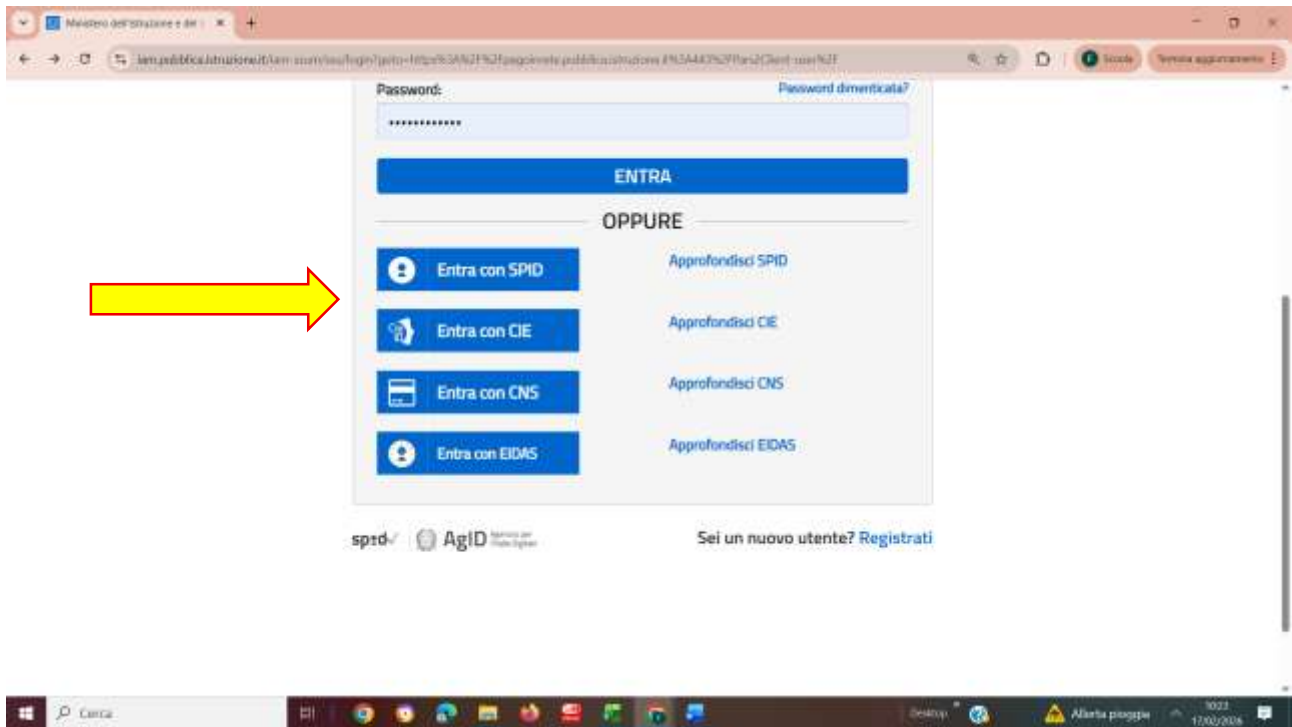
Ministero dell'Istruzione e del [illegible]

iam.pubblica.istruzione.it/iam-ssum/sso/login?goto=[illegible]

Scuola

Termina aggiornamento

Password:

Password dimenticata?

•••••••••••••

ENTRA

OPPURE

Entra con SPID

Approfondisci SPID

Entra con CIE

Approfondisci CIE

Entra con CNS

Approfondisci CNS

Entra con EIDAS

Approfondisci EIDAS

spid AgID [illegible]

Sei un nuovo utente? Registrati

Cerca

Desktop

Allerta pioggia

10:23
17/02/2026